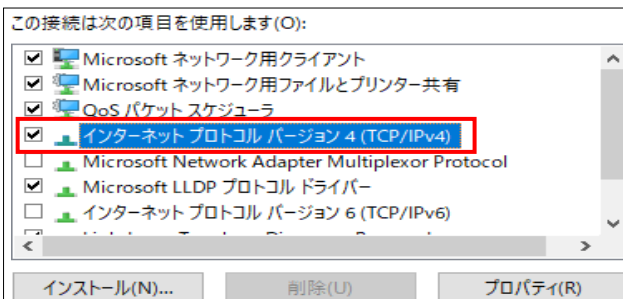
この接続は次の項目を使用します(O):

Microsoft ネットワーク用クライアント
Microsoft ネットワーク用ファイルとプリンター共有
QoS パケット スケジューラ
インターネット プロトコル バージョン 4 (TCP/IPv4)
Microsoft Network Adapter Multiplexor Protocol
Microsoft LLDP プロトコル ドライバー
インターネット プロトコル バージョン 6 (TCP/IPv6)
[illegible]

インストール(N)...
削除(U)
プロパティ(R)